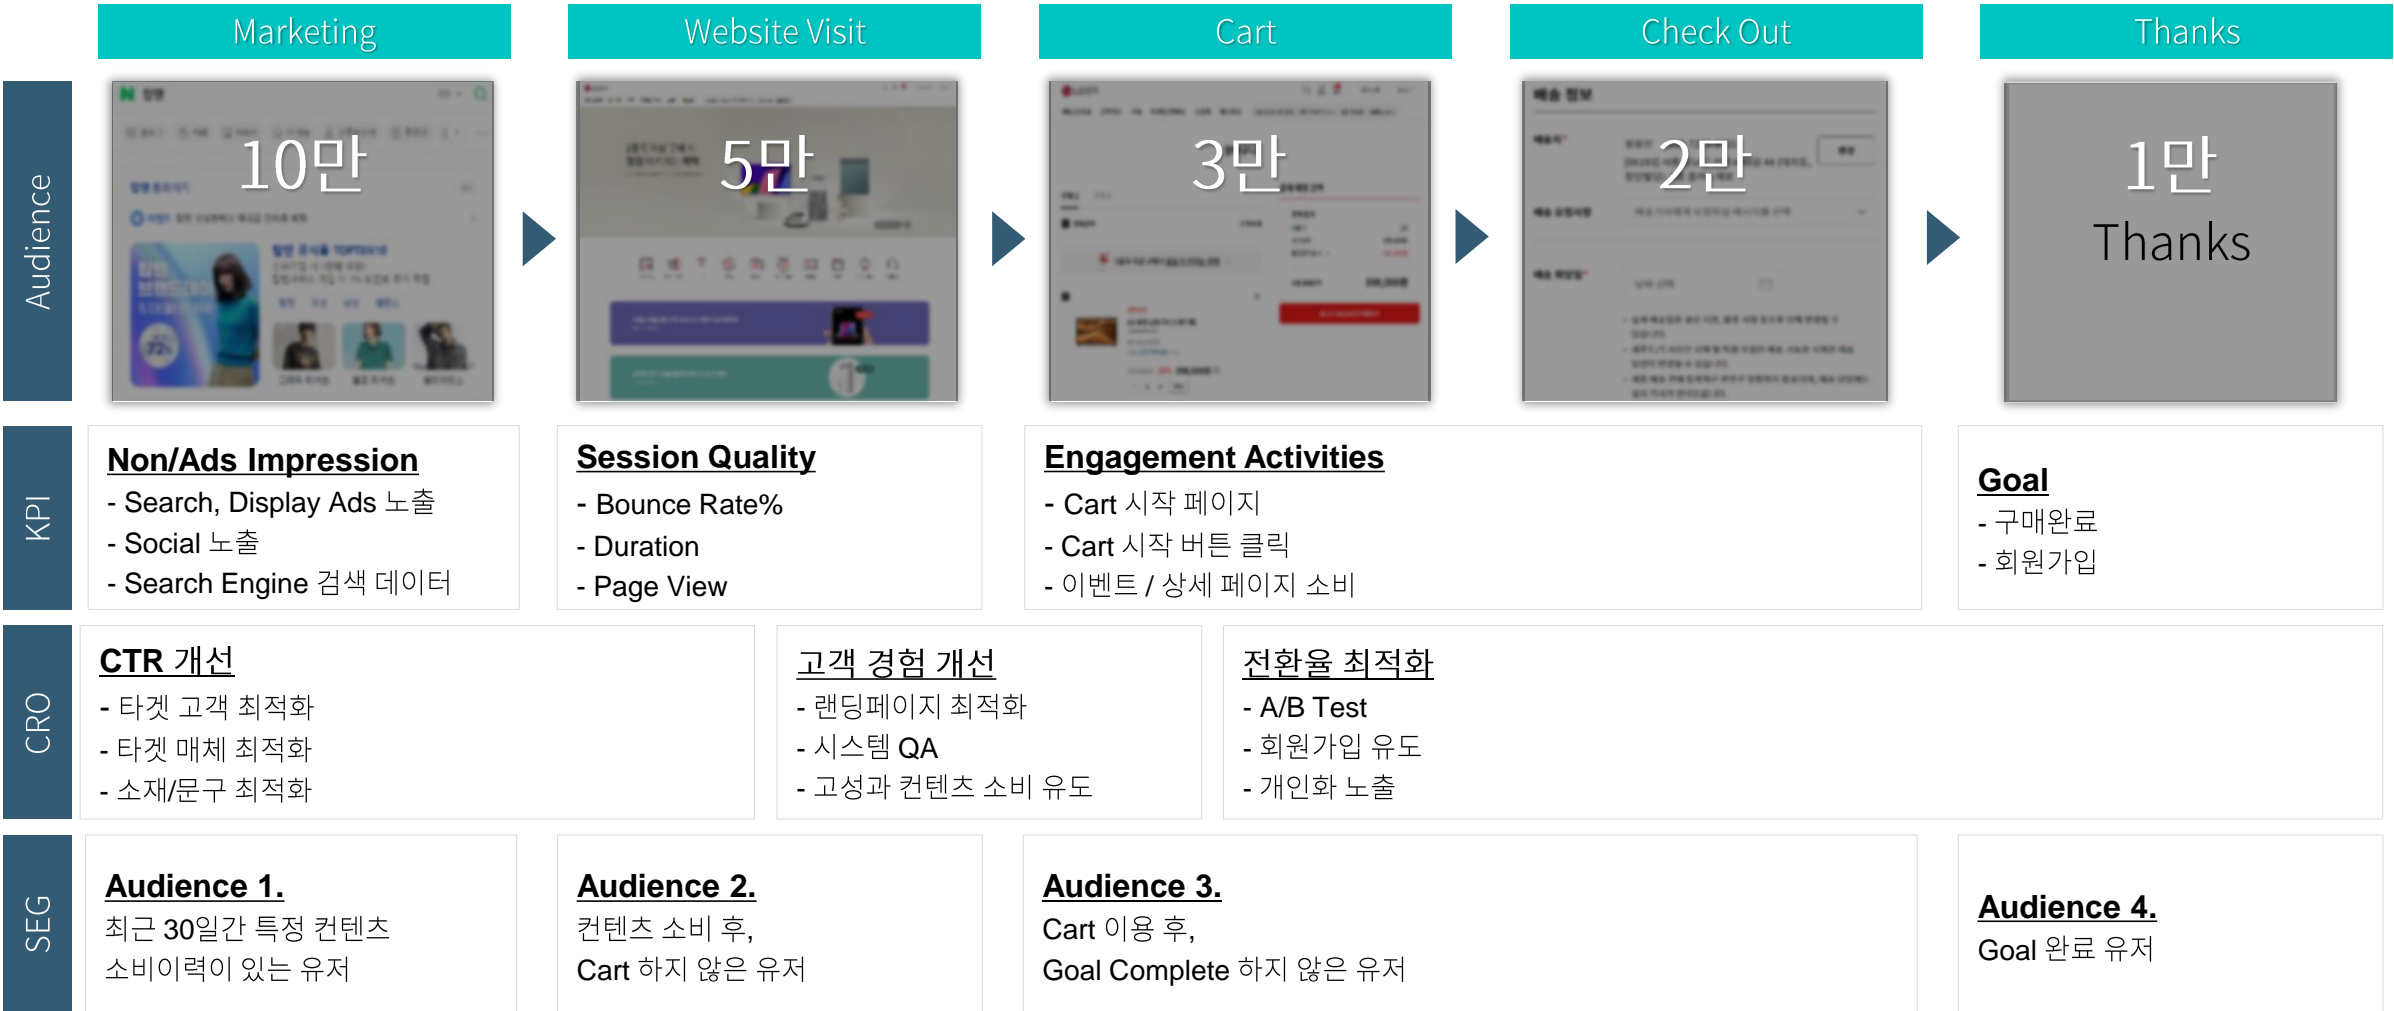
Marketing

Website Visit

Cart

Check Out

Thanks

Audience

10만

5만

3만

2만

1만
Thanks

KPI

Non/Ads Impression
- Search, Display Ads 노출
- Social 노출
- Search Engine 검색 데이터

Session Quality
- Bounce Rate%
- Duration
- Page View

Engagement Activities
- Cart 시작 페이지
- Cart 시작 버튼 클릭
- 이벤트 / 상세 페이지 소비

Goal
- 구매완료
- 회원가입

CRO

CTR 개선
- 타겟 고객 최적화
- 타겟 매체 최적화
- 소재/문구 최적화

고객 경험 개선
- 랜딩페이지 최적화
- 시스템 QA
- 고성과 컨텐츠 소비 유도

전환율 최적화
- A/B Test
- 회원가입 유도
- 개인화 노출

SEG

Audience 1.
최근 30일간 특정 컨텐츠 소비이력이 있는 유저

Audience 2.
컨텐츠 소비 후,
Cart 하지 않은 유저

Audience 3.
Cart 이용 후,
Goal Complete 하지 않은 유저

Audience 4.
Goal 완료 유저